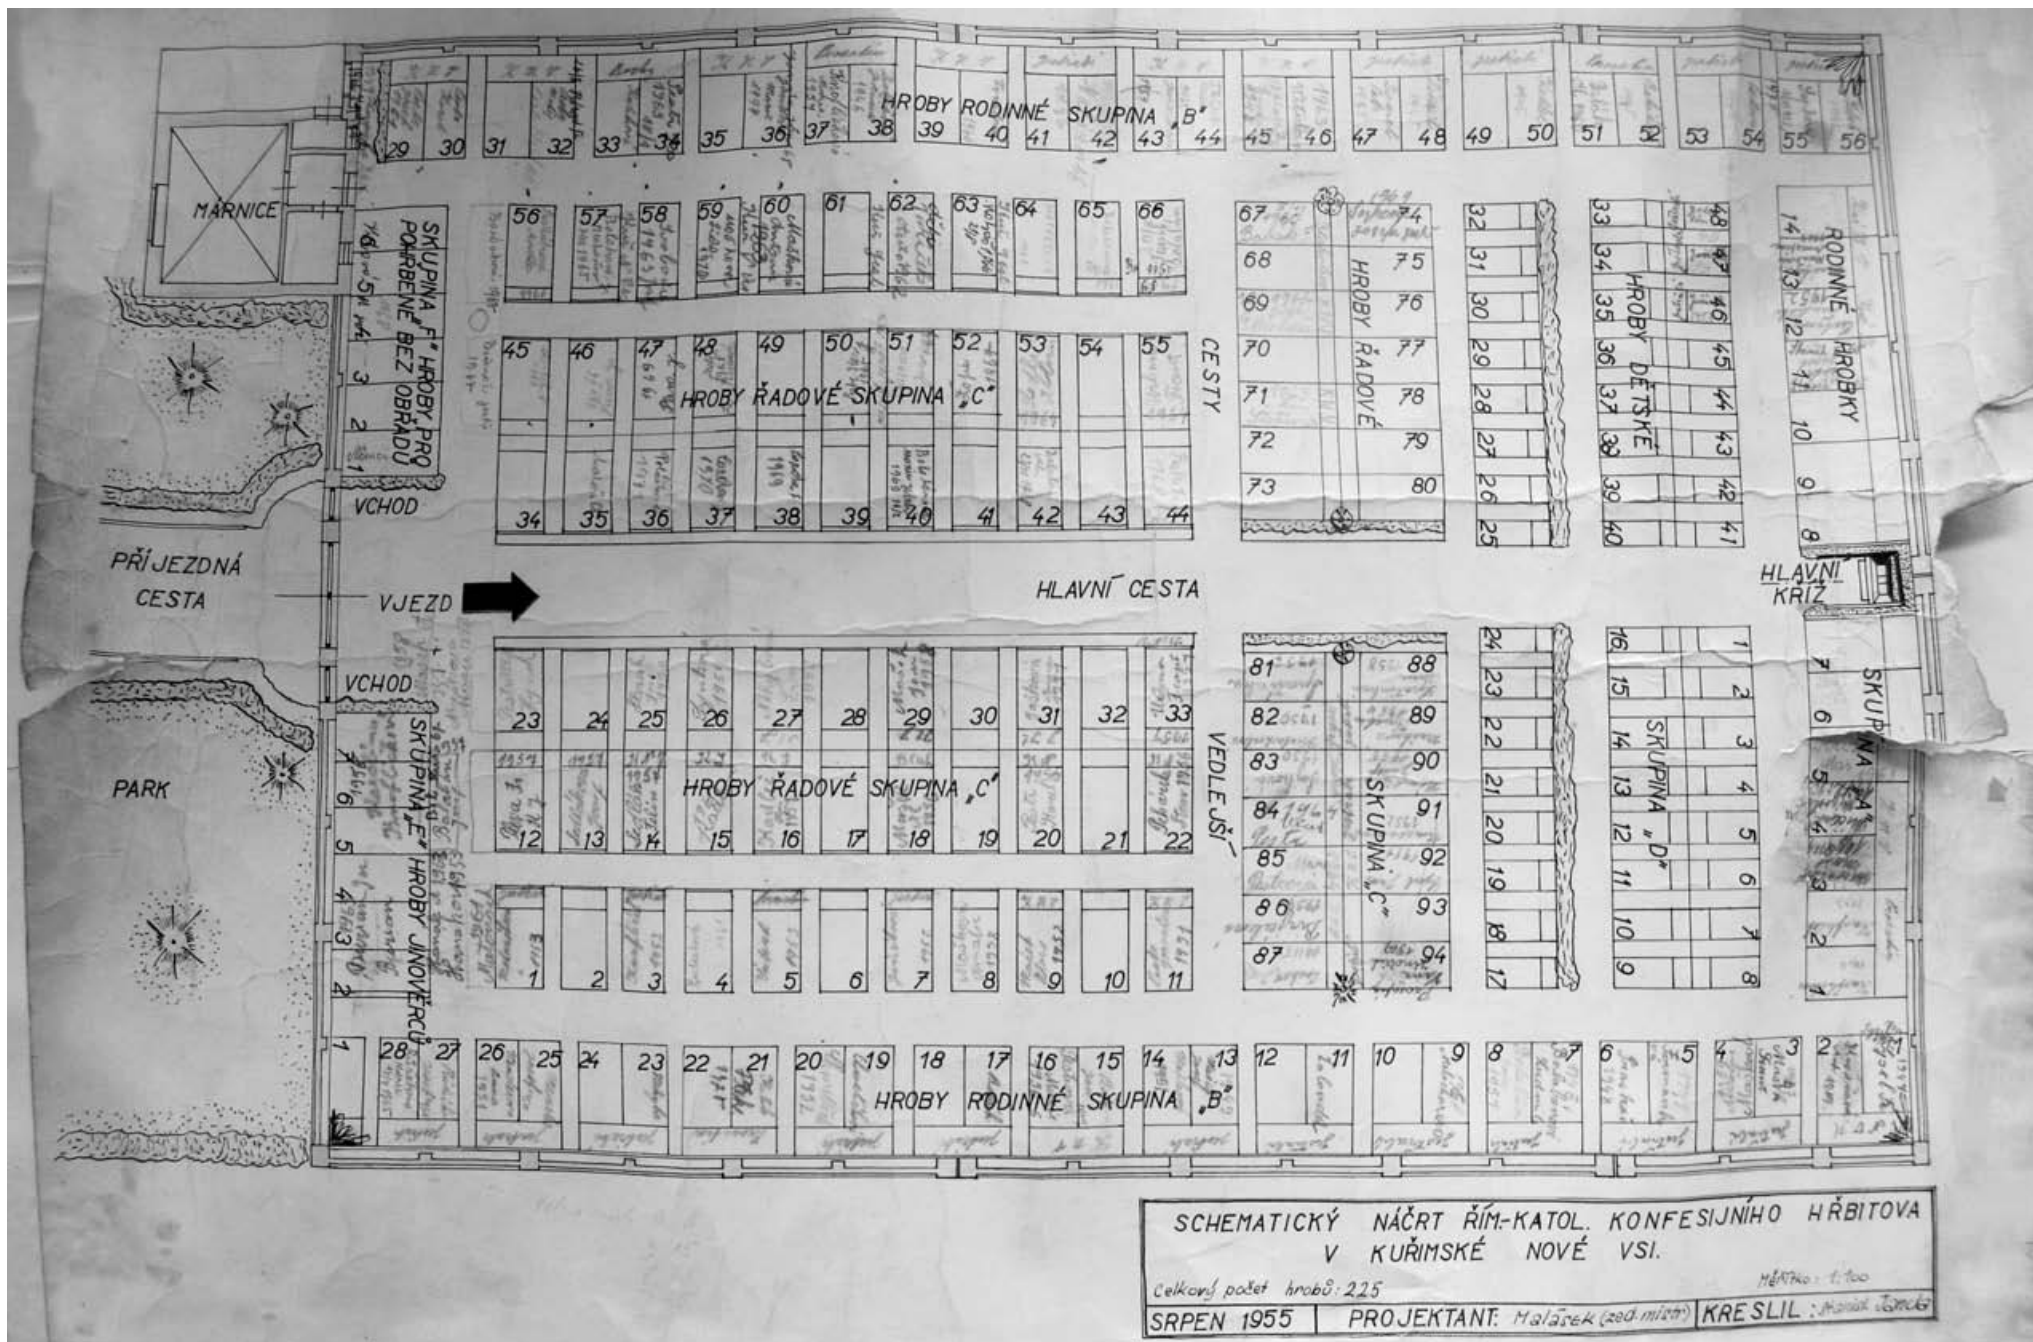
HROBY RODINNÉ SKUPINA „B"

29 30 31 32 33 34 35 36 37 38 39 40 41 42 43 44 45 46 47 48 49 50 51 52 53 54 55 56

MÁRNICE

SKUPINA „F" HROBY PRO POHŘBENÉ BEZ OBŘADU

56 57 58 59 60 61 62 63 64 65 66

45 46 47 48 49 50 51 52 53 54 55

HROBY ŘADOVÉ SKUPINA „C"

34 35 36 37 38 39 40 41 42 43 44

CESTY

67 68 69 70 71 72 73

HROBY ŘADOVÉ

74 75 76 77 78 79 80

32 31 30 29 28 27 26 25

33 34 35 36 37 38 39 40

HROBY DĚTSKÉ

48 47 46 45 44 43 42 41

14 13 12 11 10 9 8

RODINNÉ HROBKY

3 2 1

VCHOD

PŘÍJEZDNÁ CESTA

VJEZD

HLAVNÍ CESTA

HLAVNÍ KŘÍŽ

VCHOD

PARK

23 24 25 26 27 28 29 30 31 32 33

HROBY ŘADOVÉ SKUPINA „C"

12 13 14 15 16 17 18 19 20 21 22

1 2 3 4 5 6 7 8 9 10 11

VEDLEJŠÍ

81 82 83 84 85 86 87

SKUPINA „C"

88 89 90 91 92 93 94

24 23 22 21 20 19 18 17

16 15 14 13 12 11 10 9

SKUPINA „D"

1 2 3 4 5 6 7 8

SKUPINA „A"

7 6 5 4 3 2 1

SKUPINA „E" HROBY JINOVĚRCŮ

6 5 4 3 2

1 28 27 26 25 24 23 22 21 20 19 18 17 16 15 14 13 12 11 10 9 8 7 6 5 4 3 2 1

HROBY RODINNÉ SKUPINA „B"

SCHEMATICKÝ NÁČRT ŘÍM.-KATOL. KONFESIJNÍHO HŘBITOVA V KUŘIMSKÉ NOVÉ VSI.

Celkový počet hrobů: 225

Měřítko: 1:100

SRPEN 1955 | PROJEKTANT: Malášek (zed. mistr) | KRESLIL: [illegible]